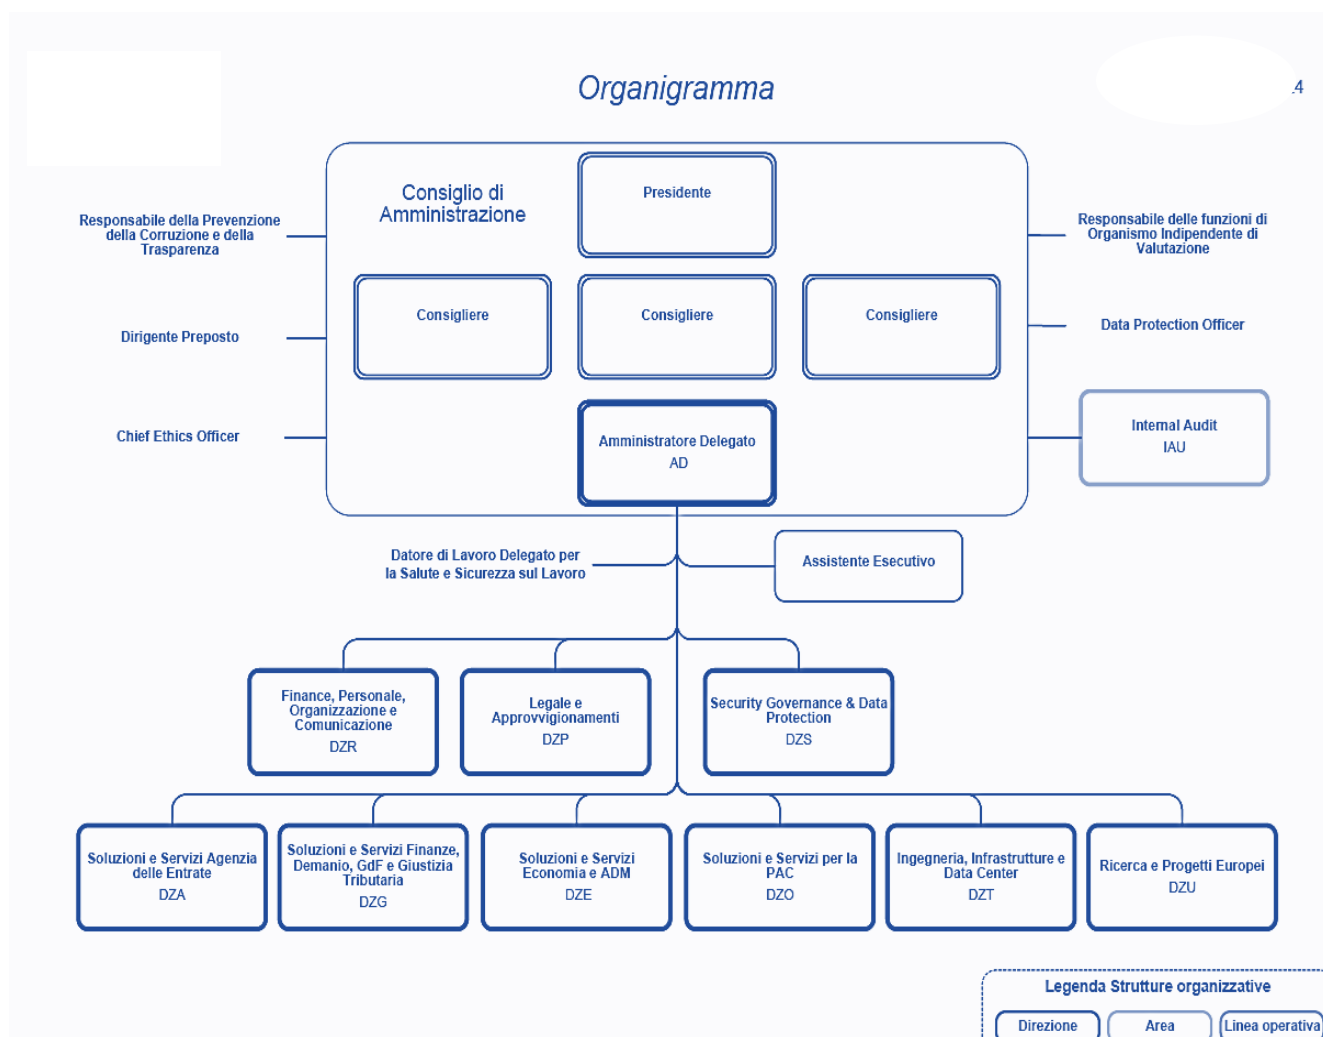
Organigramma

.4

Consiglio di Amministrazione

Presidente

Consigliere

Consigliere

Consigliere

Amministratore Delegato
AD

Responsabile della Prevenzione della Corruzione e della Trasparenza

Dirigente Preposto

Chief Ethics Officer

Responsabile delle funzioni di Organismo Indipendente di Valutazione

Data Protection Officer

Internal Audit
IAU

Datore di Lavoro Delegato per la Salute e Sicurezza sul Lavoro

Assistente Esecutivo

Finance, Personale, Organizzazione e Comunicazione
DZR

Legale e Approvvigionamenti
DZP

Security Governance & Data Protection
DZS

Soluzioni e Servizi Agenzia delle Entrate
DZA

Soluzioni e Servizi Finanze, Demanio, GdF e Giustizia Tributaria
DZG

Soluzioni e Servizi Economia e ADM
DZE

Soluzioni e Servizi per la PAC
DZO

Ingegneria, Infrastrutture e Data Center
DZT

Ricerca e Progetti Europei
DZU

Legenda Strutture organizzative

Direzione

Area

Linea operativa